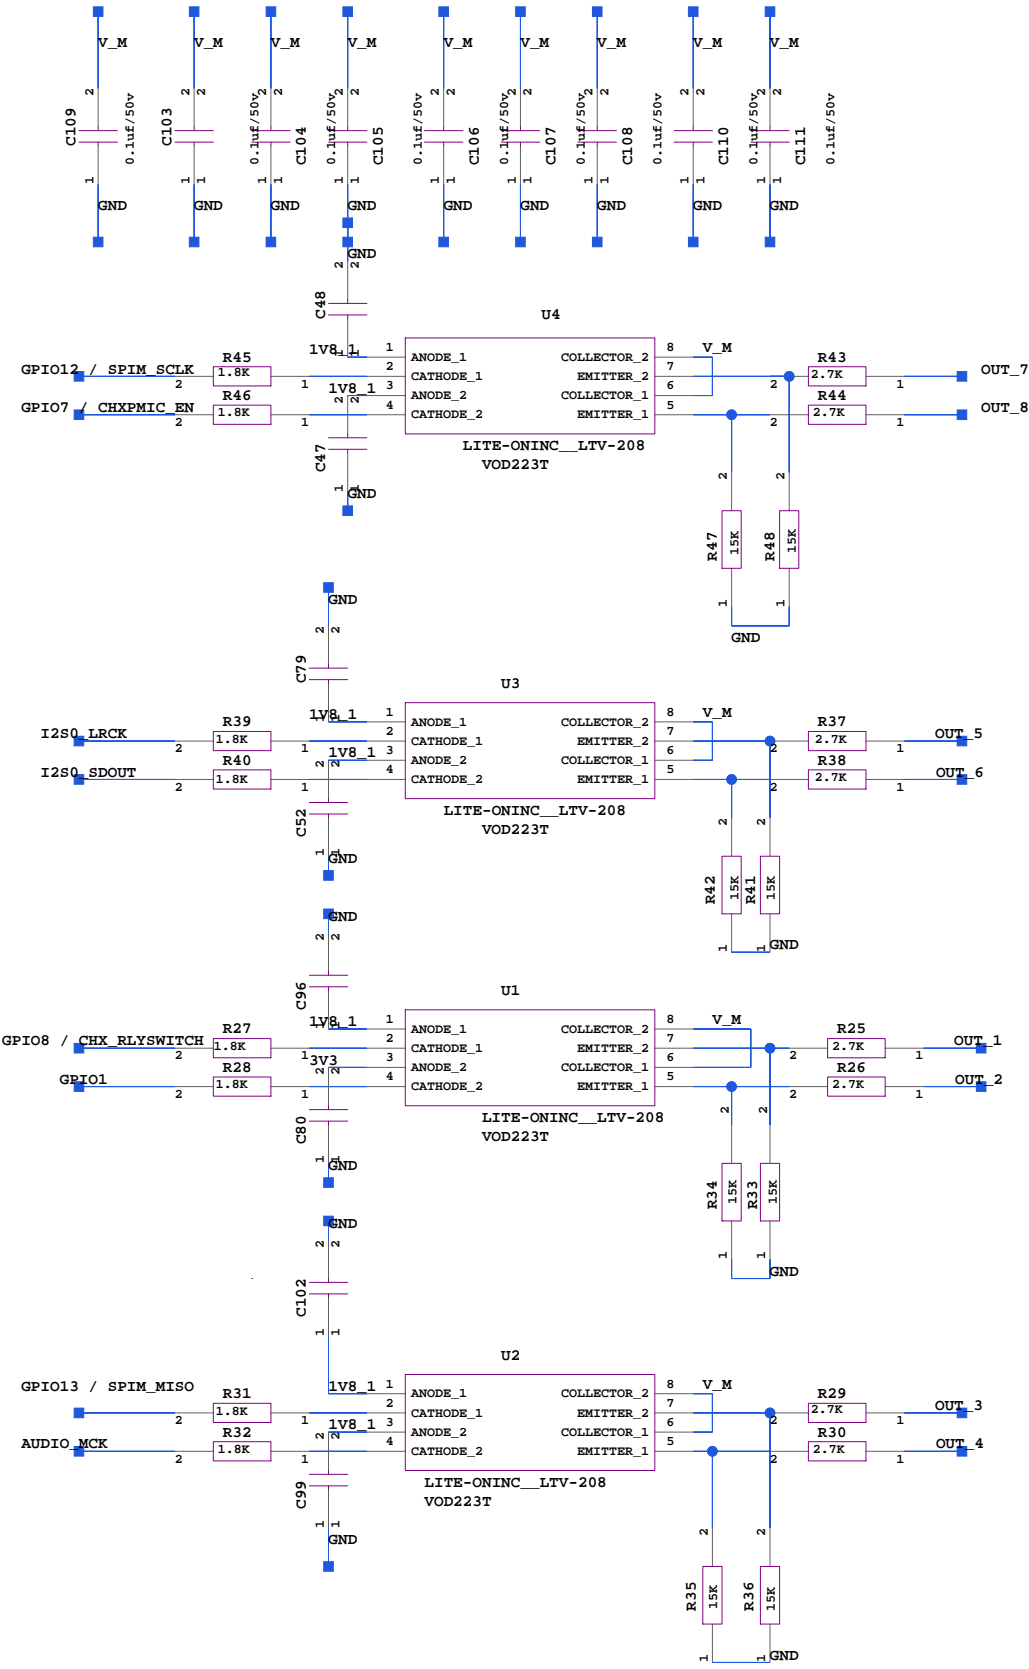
V_M V_M V_M V_M V_M V_M V_M V_M V_M

C109 0.1uf/50v
C103 0.1uf/50v
C104 0.1uf/50v
C105 0.1uf/50v
C106 0.1uf/50v
C107 0.1uf/50v
C108 0.1uf/50v
C110 0.1uf/50v
C111 0.1uf/50v

GND GND GND GND GND GND GND GND GND

GND
C48
U4
1V8_1
GPIO12 / SPIM_SCLK
R45 1.8K
1V8_1
GPIO7 / CHXPMIC_EN
R46 1.8K
ANODE_1
CATHODE_1
ANODE_2
CATHODE_2
COLLECTOR_2
EMITTER_2
COLLECTOR_1
EMITTER_1
V_M
R43 2.7K
OUT_7
R44 2.7K
OUT_8
LITE-ONINC__LTV-208
VOD223T
C47
GND
R47 15K
R48 15K
GND

GND
C79
U3
1V8_1
I2S0_LRCK
R39 1.8K
1V8_1
I2S0_SDOUT
R40 1.8K
ANODE_1
CATHODE_1
ANODE_2
CATHODE_2
COLLECTOR_2
EMITTER_2
COLLECTOR_1
EMITTER_1
V_M
R37 2.7K
OUT_5
R38 2.7K
OUT_6
LITE-ONINC__LTV-208
VOD223T
C52
GND
R42 15K
R41 15K
GND

GND
C96
U1
1V8_1
GPIO8 / CHX_RLYSWITCH
R27 1.8K
3V3
GPIO1
R28 1.8K
ANODE_1
CATHODE_1
ANODE_2
CATHODE_2
COLLECTOR_2
EMITTER_2
COLLECTOR_1
EMITTER_1
V_M
R25 2.7K
OUT_1
R26 2.7K
OUT_2
LITE-ONINC__LTV-208
VOD223T
C80
GND
R34 15K
R33 15K
GND

GND
C102
U2
1V8_1
GPIO13 / SPIM_MISO
R31 1.8K
1V8_1
AUDIO_MCK
R32 1.8K
ANODE_1
CATHODE_1
ANODE_2
CATHODE_2
COLLECTOR_2
EMITTER_2
COLLECTOR_1
EMITTER_1
V_M
R29 2.7K
OUT_3
R30 2.7K
OUT_4
LITE-ONINC__LTV-208
VOD223T
C99
GND
R35 15K
R36 15K
GND